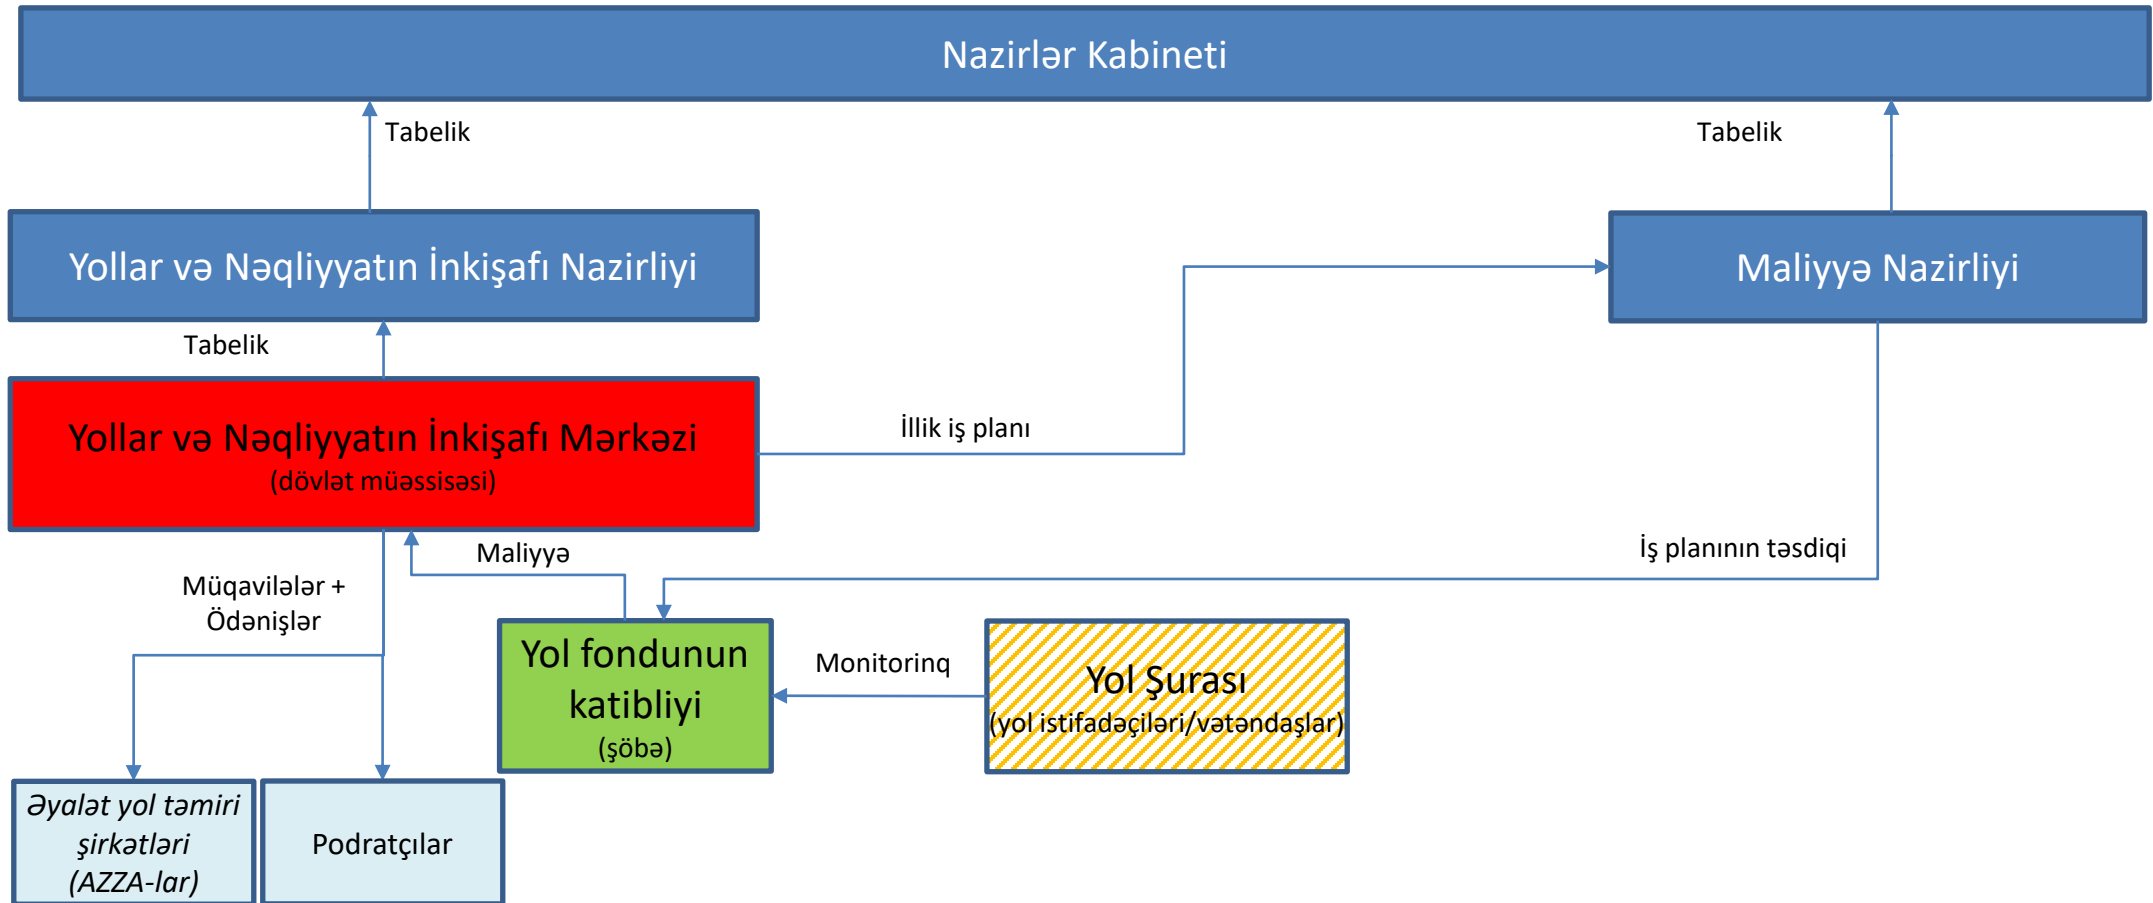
Nazirlər Kabineti

Tabelik

Tabelik

Yollar və Nəqliyyatın İnkişafı Nazirliyi

Maliyyə Nazirliyi

Tabelik

Yollar və Nəqliyyatın İnkişafı Mərkəzi
(dövlət müəssisəsi)

İllik iş planı

İş planının təsdiqi

Maliyyə

Müqavilələr + Ödənişlər

Yol fondunun katibliyi
(şöbə)

Monitorinq

Yol Şurası
(yol istifadəçiləri/vətəndaşlar)

Əyalət yol təmiri şirkətləri (AZZA-lar)

Podratçılar